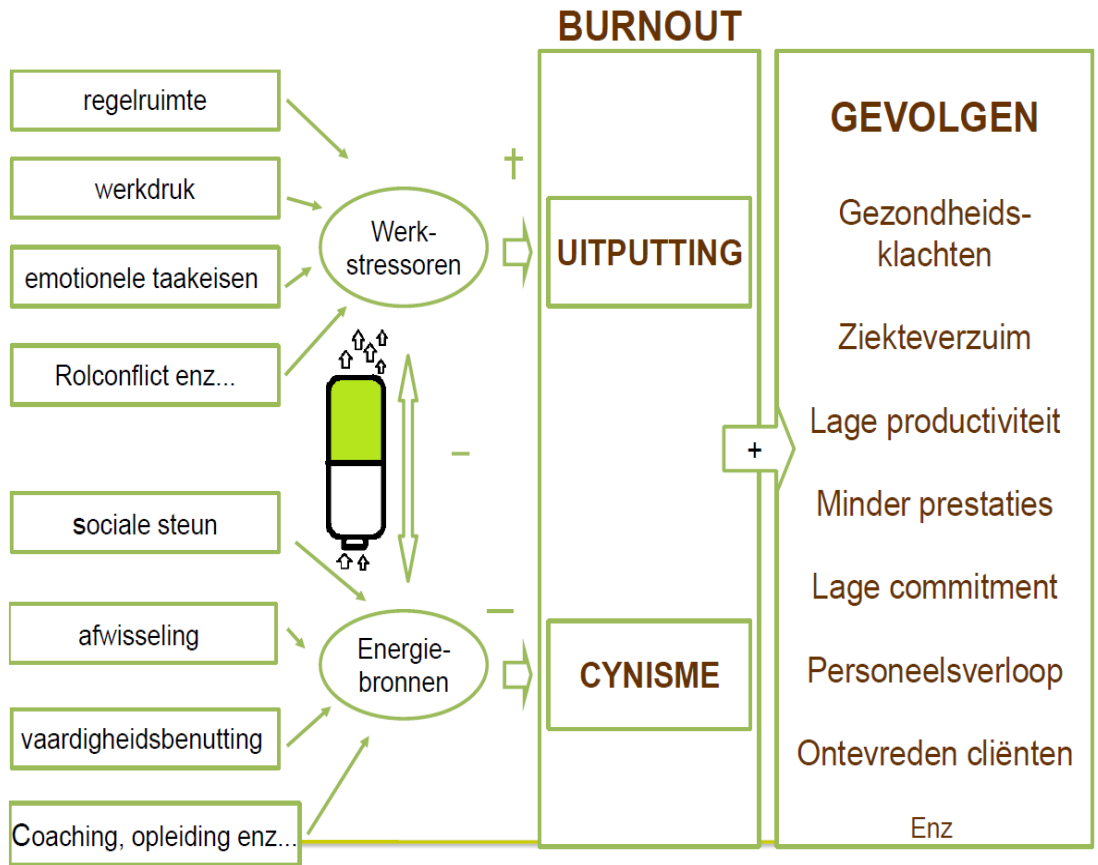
BURNOUT

regelruimte

werkdruk

emotionele taakeisen

Rolconflict enz...

Werkstressoren

+

UITPUTTING

–

sociale steun

afwisseling

vaardigheidsbenutting

Coaching, opleiding enz...

Energiebronnen

–

CYNISME

+

GEVOLGEN

Gezondheidsklachten

Ziekteverzuim

Lage productiviteit

Minder prestaties

Lage commitment

Personeelsverloop

Ontevreden cliënten

Enz